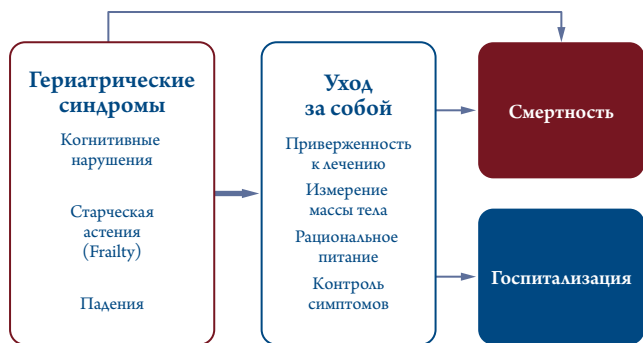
Гериатрические синдромы

Когнитивные нарушения

Старческая астения (Frailty)

Падения

Уход за собой

Приверженность к лечению

Измерение массы тела

Рациональное питание

Контроль симптомов

Смертность

Госпитализация